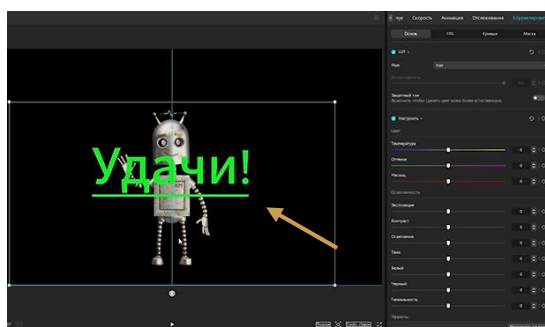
Удачи!

ные Скорость Анимация Отслеживание Корректировка

Основ. HSL Кривые Маска

LUT

Имя Нет

Интенсивность

Защитный тон
Включите, чтобы сделать цвет кожи более естественным.

Настроить

Цвет

Температура 0

Оттенок 0

Насыщ. 0

Осветленность

Экспозиция 0

Контраст 0

Осветление 0

Тени 0

Белый 0

Черный 0

Гиперость 0

Эффекты